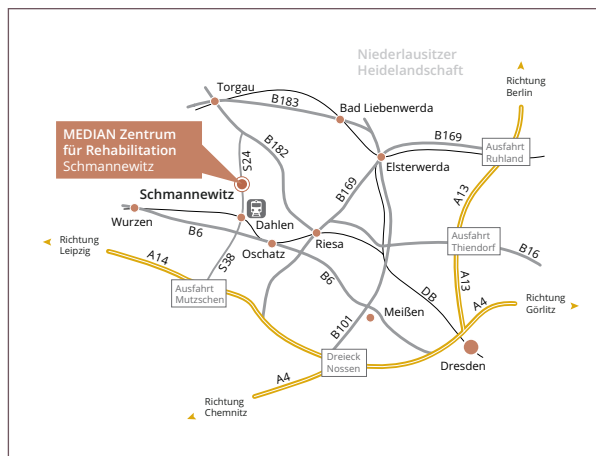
Niederlausitzer Heidelandschaft

Richtung Berlin

Torgau

B183

Bad Liebenwerda

MEDIAN Zentrum für Rehabilitation Schmannewitz

S24

B182

B169

Ausfahrt Ruhland

Elsterwerda

Schmannewitz

B169

A13

Wurzen

Dahlen

B6

Riesa

Ausfahrt Thiendorf

B16

Richtung Leipzig

A14

S38

Oschatz

B6

A13

Ausfahrt Mutzschen

DB

A4

Richtung Görlitz

Meißen

B101

Dreieck Nossen

Dresden

A4

Richtung Chemnitz